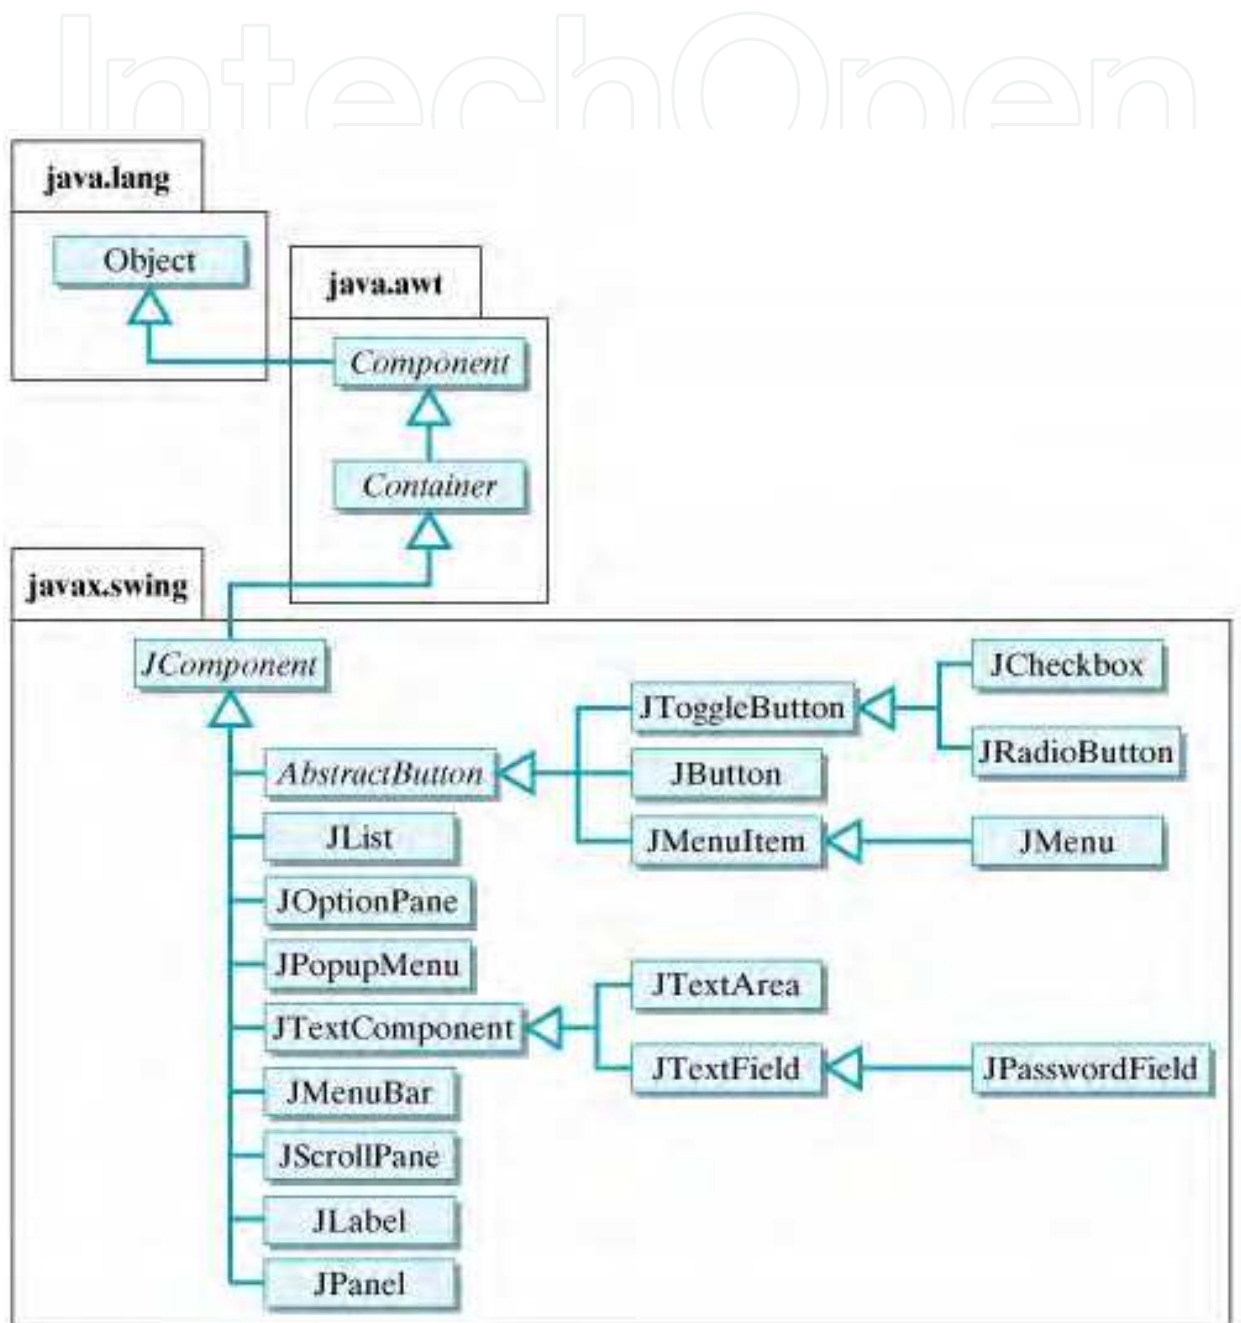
IntechOpen

java.lang

Object

java.awt

Component

Container

javax.swing

JComponent

JToggleButton

JCheckbox

JRadioButton

AbstractButton

JButton

JMenuItem

JMenu

JList

JOptionPane

JPopupMenu

JTextComponent

JTextArea

JTextField

JPasswordField

JMenuBar

JScrollPane

JLabel

JPanel